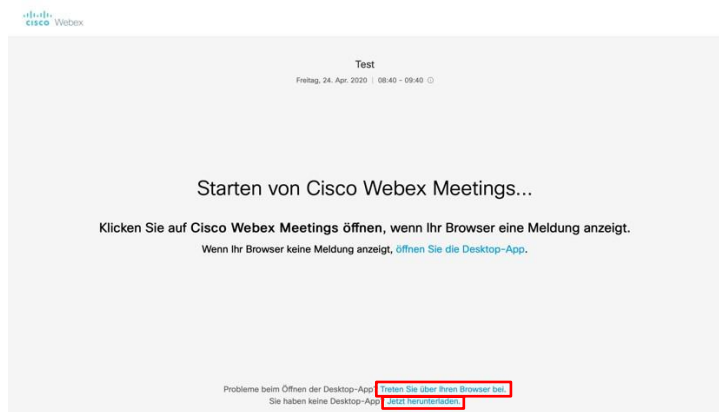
cisco Webex

Test

Freitag, 24. Apr. 2020 | 08:40 - 09:40

Starten von Cisco Webex Meetings...

Klicken Sie auf Cisco Webex Meetings öffnen, wenn Ihr Browser eine Meldung anzeigt.

Wenn Ihr Browser keine Meldung anzeigt, öffnen Sie die Desktop-App.

Probleme beim Öffnen der Desktop-App? Treten Sie über Ihren Browser bei.

Sie haben keine Desktop-App? Jetzt herunterladen.